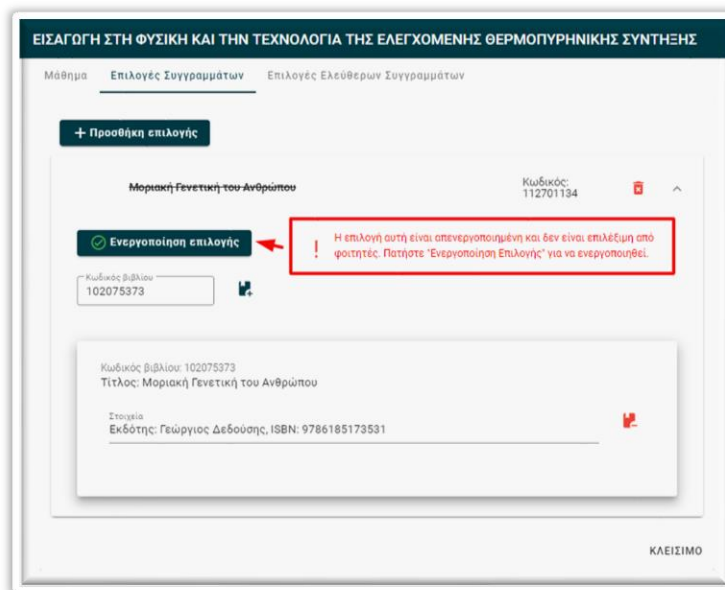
ΕΙΣΑΓΩΓΗ ΣΤΗ ΦΥΣΙΚΗ ΚΑΙ ΤΗΝ ΤΕΧΝΟΛΟΓΙΑ ΤΗΣ ΕΛΕΓΧΟΜΕΝΗΣ ΘΕΡΜΟΠΥΡΗΝΙΚΗΣ ΣΥΝΘΕΣΗΣ

Μάθημα Επιλογές Συγγραμμάτων Επιλογές Ελεύθερων Συγγραμμάτων

+ Προσθήκη επιλογής

Μοριακή Γενετική του Ανθρώπου

Κωδικός: 112701134

Ενεργοποίηση επιλογής

! Η επιλογή αυτή είναι απενεργοποιημένη και δεν είναι επιλέξιμη από φοιτητές. Πατήστε "Ενεργοποίηση Επιλογής" για να ενεργοποιηθεί.

Κωδικός βιβλίου
102075373

Κωδικός βιβλίου: 102075373
Τίτλος: Μοριακή Γενετική του Ανθρώπου

Στοιχεία
Εκδότης: Γεώργιος Δεδούσης, ISBN: 9786185173531

ΚΛΕΙΣΙΜΟ